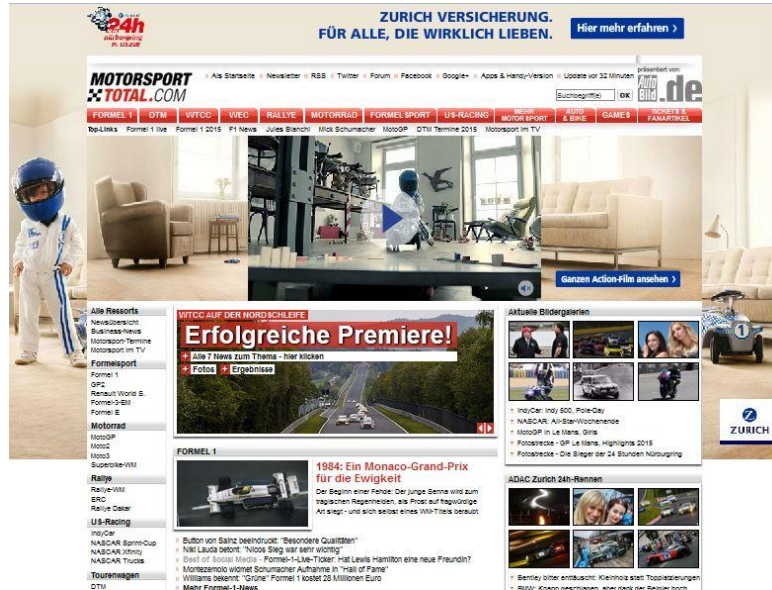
24h Nürburgring

ZURICH VERSICHERUNG.
FÜR ALLE, DIE WIRKLICH LIEBEN.

Hier mehr erfahren ›

MOTORSPORT TOTAL.COM

Als Startseite · Newsletter · RSS · Twitter · Forum · Facebook · Google+ · Apps & Handy-Version · Update vor 32 Minuten

präsentiert von: Auto Bild.de

Suchbegriff(e) OK

FORMEL 1 | DTM | WTCC | WEC | RALLYE | MOTORRAD | FORMEL SPORT | US-RACING | MEHR MOTORSPORT | AUTO & BIKE | GAMES | TICKETS & FANARTIKEL

Top-Links Formel 1 live Formel 1 2015 F1 News Jules Bianchi Mick Schumacher MotoGP DTM Termine 2015 Motorsport im TV

Ganzen Action-Film ansehen ›

Alle Ressorts
Newsübersicht
Business-News
Motorsport-Termine
Motorsport im TV

Formelsport
Formel 1
GP2
Renault World S.
Formel-3-EM
Formel E

Motorrad
MotoGP
Moto2
Moto3
Superbike-WM

Rallye
Rallye-WM
ERC
Rallye Dakar

US-Racing
IndyCar
NASCAR Sprint-Cup
NASCAR Xfinity
NASCAR Trucks

Tourenwagen
DTM

WTCC AUF DER NORDSCHLEIFE
Erfolgreiche Premiere!
+ Alle 7 News zum Thema - hier klicken
+ Fotos + Ergebnisse

FORMEL 1
1984: Ein Monaco-Grand-Prix für die Ewigkeit
Der Beginn einer Fehde: Der junge Senna wird zum tragischen Regenhelden, als Prost auf fragwürdige Art siegt - und sich selbst eines WM-Titels beraubt

Button von Sainz beeindruckt: "Besondere Qualitäten"
Niki Lauda betont: "Nicos Sieg war sehr wichtig"
Best of Social Media - Formel-1-Live-Ticker: Hat Lewis Hamilton eine neue Freundin?
Montezemolo widmet Schumacher Aufnahme in "Hall of Fame"
Williams bekennt: "Grüne" Formel 1 kostet 28 Millionen Euro
Mehr Formel-1-News

Aktuelle Bildergalerien
IndyCar: Indy 500, Pole-Day
NASCAR: All-Star-Wochenende
MotoGP in Le Mans, Girls
Fotostrecke - GP Le Mans, Highlights 2015
Fotostrecke - Die Sieger der 24 Stunden Nürburgring

ADAC Zurich 24h-Rennen
Bentley bitter enttäuscht: Kleinholz statt Topplatzierungen
BMW: Knapp geschlagen, aber dank der Reifen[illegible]

ZURICH